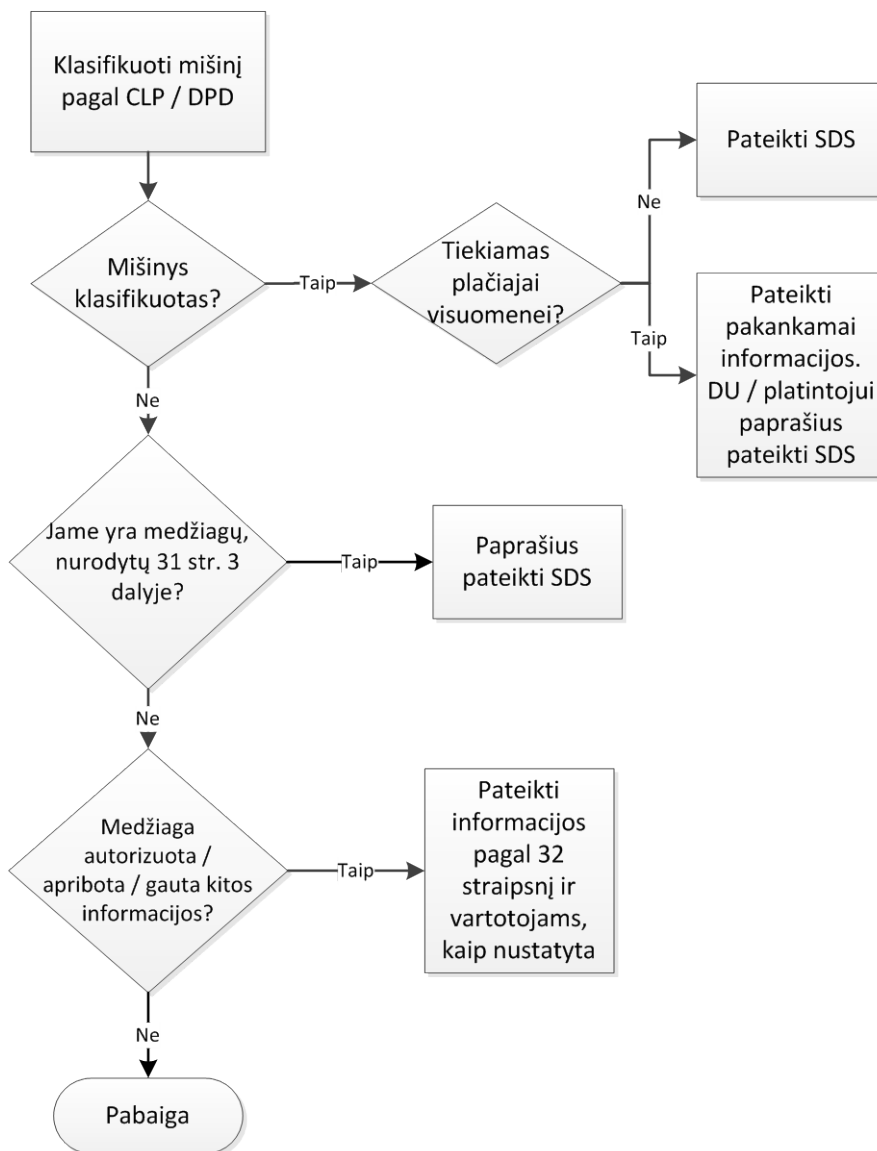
Klasifikuoti mišinį pagal CLP / DPD

Mišinys klasifikuotas?

Taip

Tiekiamas plačiajai visuomenei?

Ne

Pateikti SDS

Taip

Pateikti pakankamai informacijos. DU / platintojui paprašius pateikti SDS

Ne

Jame yra medžiagų, nurodytų 31 str. 3 dalyje?

Taip

Paprašius pateikti SDS

Ne

Medžiaga autorizuota / apribota / gauta kitos informacijos?

Taip

Pateikti informacijos pagal 32 straipsnį ir vartotojams, kaip nustatyta

Ne

Pabaiga